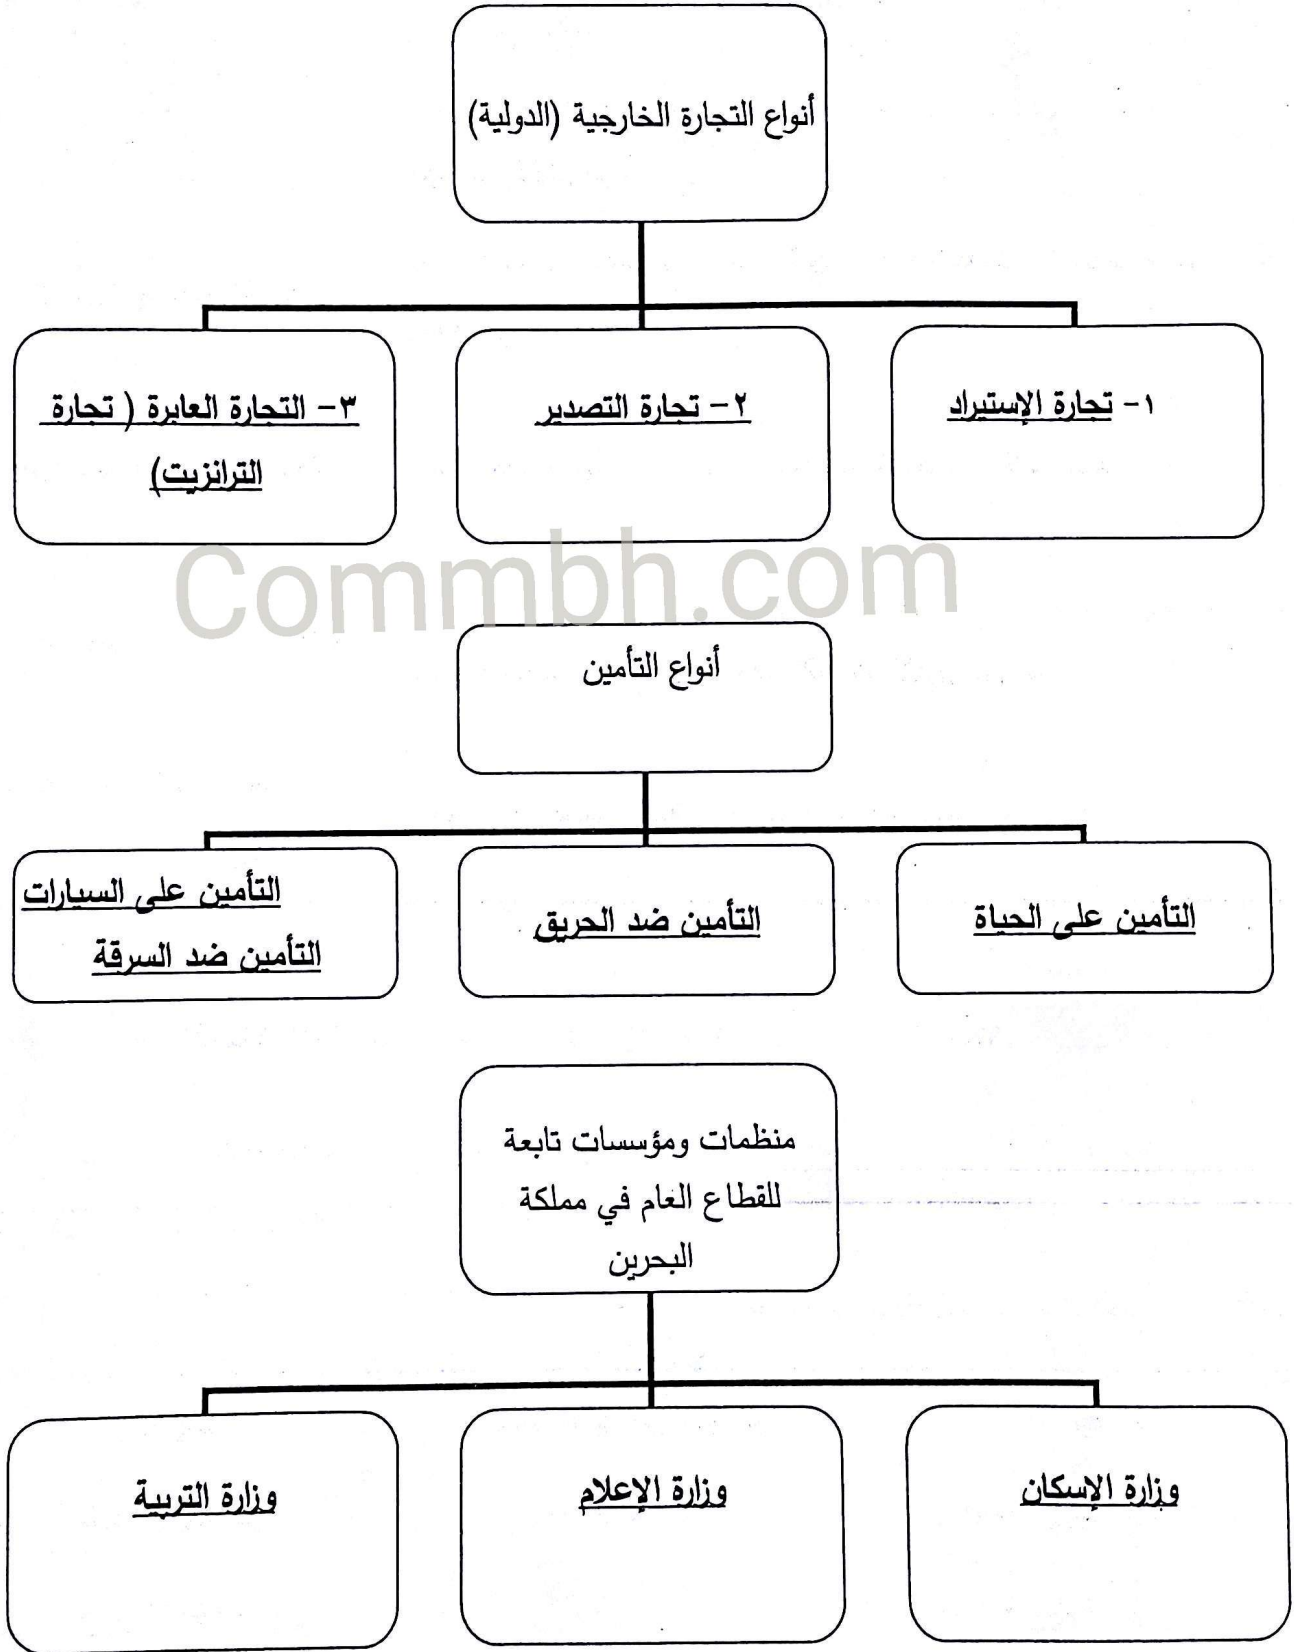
أنواع التجارة الخارجية (الدولية)

١- تجارة الإستيراد

٢- تجارة التصدير

٣- التجارة العابرة ( تجارة الترانزيت)

Commbh.com

أنواع التأمين

التأمين على الحياة

التأمين ضد الحريق

التأمين على السيارات
التأمين ضد السرقة

منظمات ومؤسسات تابعة للقطاع العام في مملكة البحرين

وزارة الإسكان

وزارة الإعلام

وزارة التربية